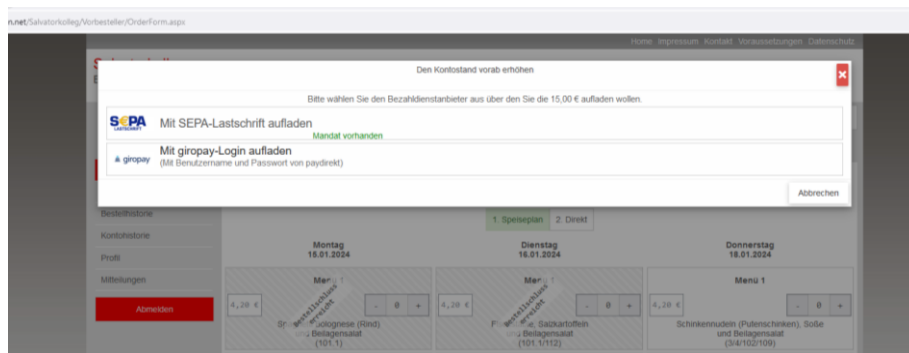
n.net/Salvatorkolleg/Vorbesteller/OrderForm.aspx

Home Impressum Kontakt Voraussetzungen Datenschutz

Den Kontostand vorab erhöhen

Bitte wählen Sie den Bezahldienstanbieter aus über den Sie die 15,00 € aufladen wollen.

SEPA LASTSCHRIFT
Mit SEPA-Lastschrift aufladen
Mandat vorhanden

giropay
Mit giropay-Login aufladen
(Mit Benutzername und Passwort von paydirekt)

Abbrechen

Bestellhistorie
Kontohistorie
Profil
Mitteilungen
Abmelden

1. Speiseplan 2. Direkt

Montag
15.01.2024

Dienstag
16.01.2024

Donnerstag
18.01.2024

Menü 1
4,20 € - 0 +
Bestellschluss erreicht
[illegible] Bolognese (Rind)
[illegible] Beilagensalat
(101.1)

Menü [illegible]
4,20 € - 0 +
Bestellschluss erreicht
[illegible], Salzkartoffeln
Beilagensalat
(101.1/112)

Menü 1
4,20 € - 0 +
Schinkennudeln (Putenschinken), Soße
und Beilagensalat
(3/4/102/109)